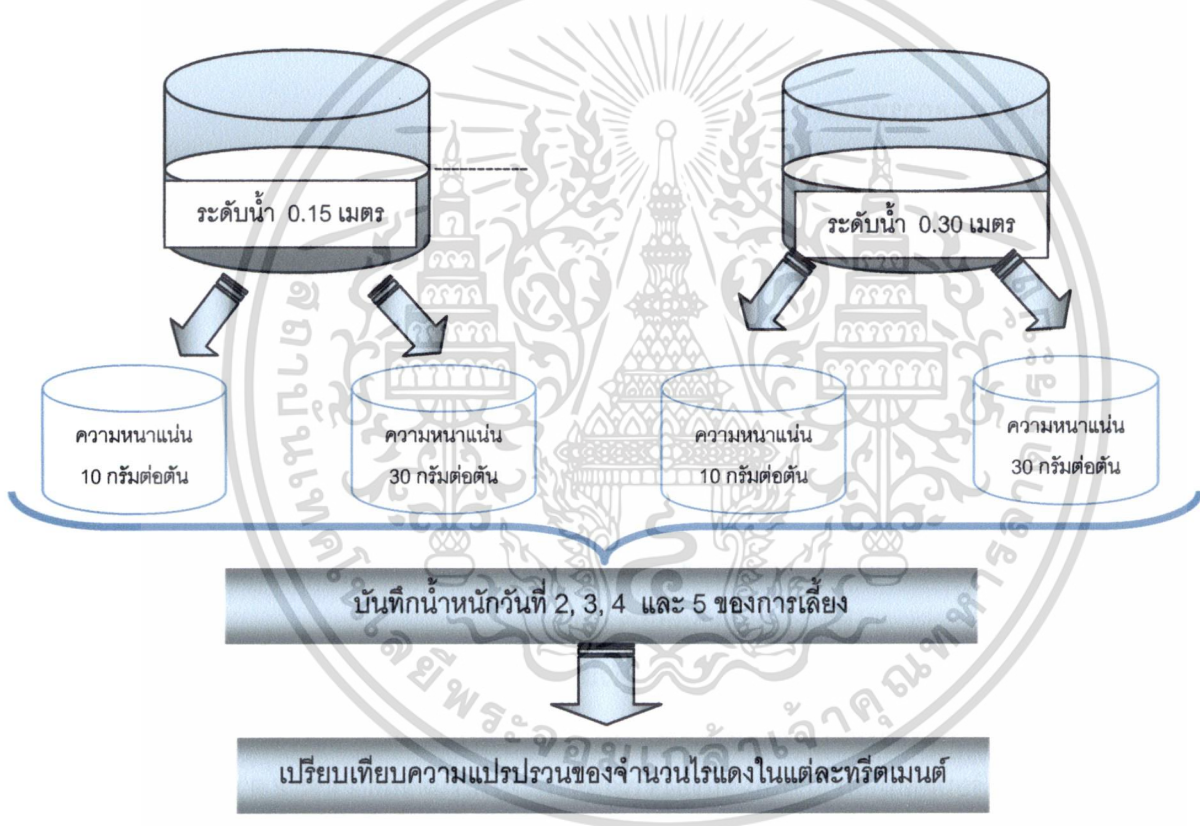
ระดับน้ำ 0.15 เมตร

ระดับน้ำ 0.30 เมตร

ความหนาแน่น 10 กรัมต่อตัน

ความหนาแน่น 30 กรัมต่อตัน

ความหนาแน่น 10 กรัมต่อตัน

ความหนาแน่น 30 กรัมต่อตัน

บันทึกน้ำหนักวันที่ 2, 3, 4 และ 5 ของการเลี้ยง

เปรียบเทียบความแปรปรวนของจำนวนไรแดงในแต่ละทรีตเมนต์

สถาบันเทคโนโลยีพระจอมเกล้าเจ้าคุณทหารลาดกระบัง